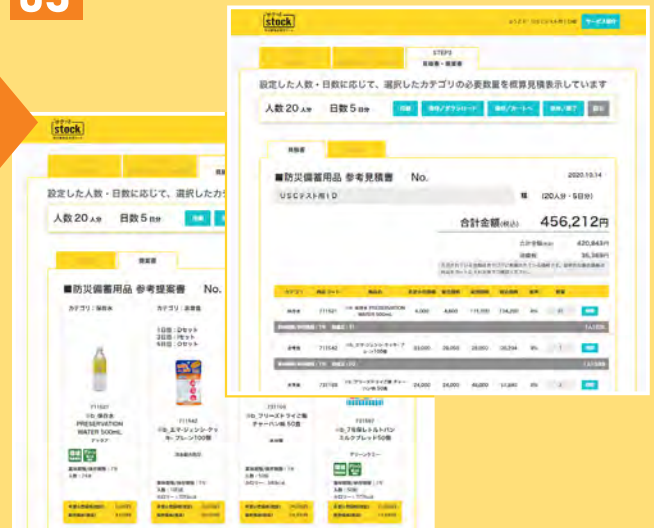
03

stock

STEP3
見積書・提案書

設定した人数・日数に応じて、選択したカテゴリの必要数量を概算見積表示しています

人数 20 人分　日数 5 日分

印刷　保存/ダウンロード　保存/カートへ　保存/終了　戻る

見積書

■防災備蓄用品 参考見積書　No.　2020.10.14

USCテスト用ID　様　(20人分・5日分)

合計金額(税込)　456,212円

小計　420,843円
消費税　35,369円

| カテゴリ | 商品コード | 商品名 | 見積数量 | 単価 | 金額 |
|---|---|---|---|---|---|
| 保存水 | 711501 | PRESERVATION WATER 500mL | 4,000 | 4,800 | 115,200 |
| 非常食 | 711542 | マジックライス | 33,000 | 28,050 | 28,050 |
| 非常食 | 731106 | フリーズドライご飯 チャーハン | 24,000 | 24,000 | 48,000 |

stock

設定した人数・日数に応じて、選択したカ

人数 20 人分　日数 5 日分

提案書

■防災備蓄用品 参考提案書　No.

カテゴリ：保存水　カテゴリ：非常食

711501
PRESERVATION WATER 500mL

711542
マジックライス プレーン100食

731106
フリーズドライご飯 チャーハン味 50食

731587
7年保存レトルトパン ミルクブレッド50食

グリーンライト